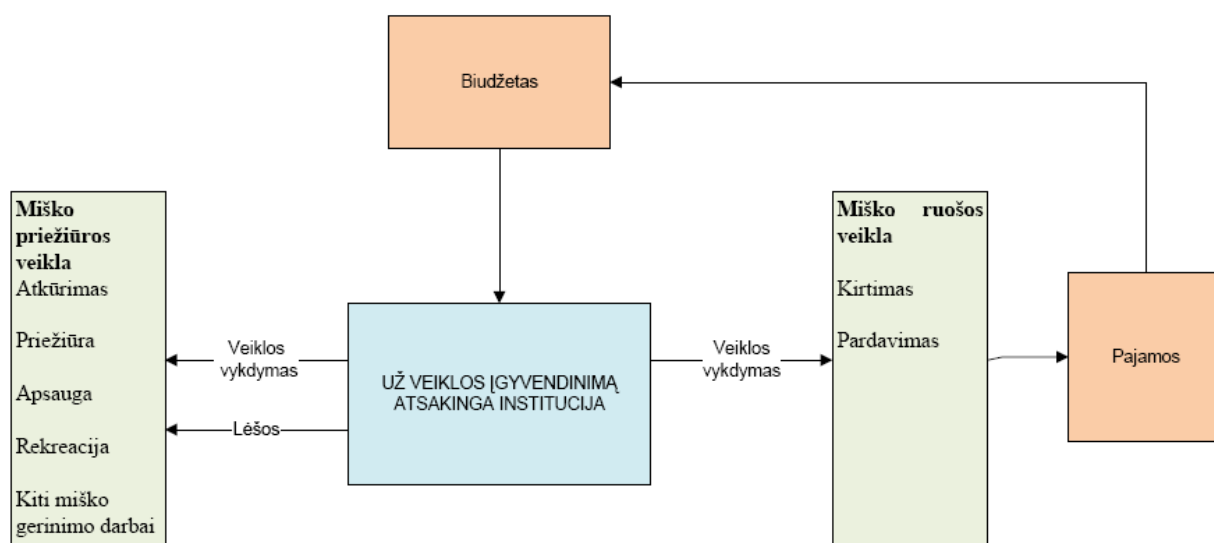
Biudžetas

Miško priežiūros veikla
Atkūrimas

Priežiūra

Apsauga

Rekreacija

Kiti miško gerinimo darbai

Veiklos vykdymas

Lėšos

UŽ VEIKLOS ĮGYVENDINIMĄ ATSAKINGA INSTITUCIJA

Veiklos vykdymas

Miško ruošos veikla

Kirtimas

Pardavimas

Pajamos